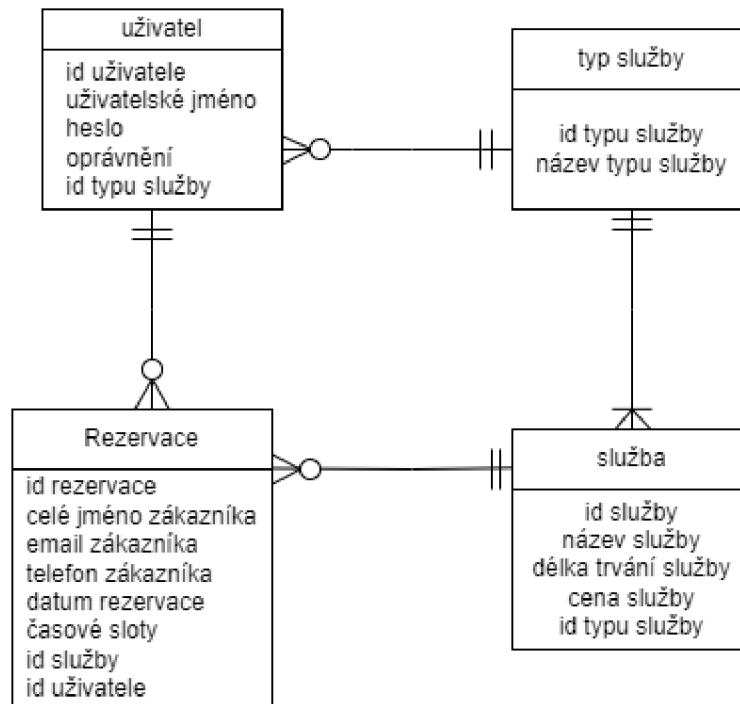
uživatel

id uživatele
uživatelské jméno
heslo
oprávnění
id typu služby

typ služby

id typu služby
název typu služby

Rezervace

id rezervace
celé jméno zákazníka
email zákazníka
telefon zákazníka
datum rezervace
časové sloty
id služby
id uživatele

služba

id služby
název služby
délka trvání služby
cena služby
id typu služby